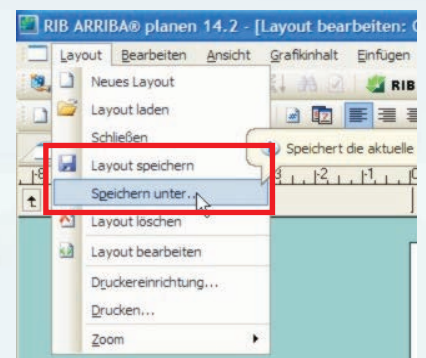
RIB ARRIBA® planen 14.2 - [Layout bearbeiten: C

Layout Bearbeiten Ansicht Grafikinhalt Einfügen

RIB

Neues Layout
Layout laden
Schließen
Layout speichern
Speichern unter...
Layout löschen
Layout bearbeiten
Druckereinrichtung...
Drucken...
Zoom

Speichert die aktuelle

8 3 2 1